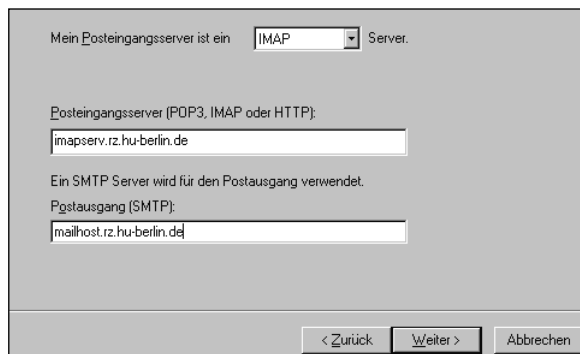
Mein Posteingangsserver ist ein IMAP Server.

Posteingangsserver (POP3, IMAP oder HTTP):

imapserv.rz.hu-berlin.de

Ein SMTP Server wird für den Postausgang verwendet.

Postausgang (SMTP):

mailhost.rz.hu-berlin.de

< Zurück | Weiter > | Abbrechen